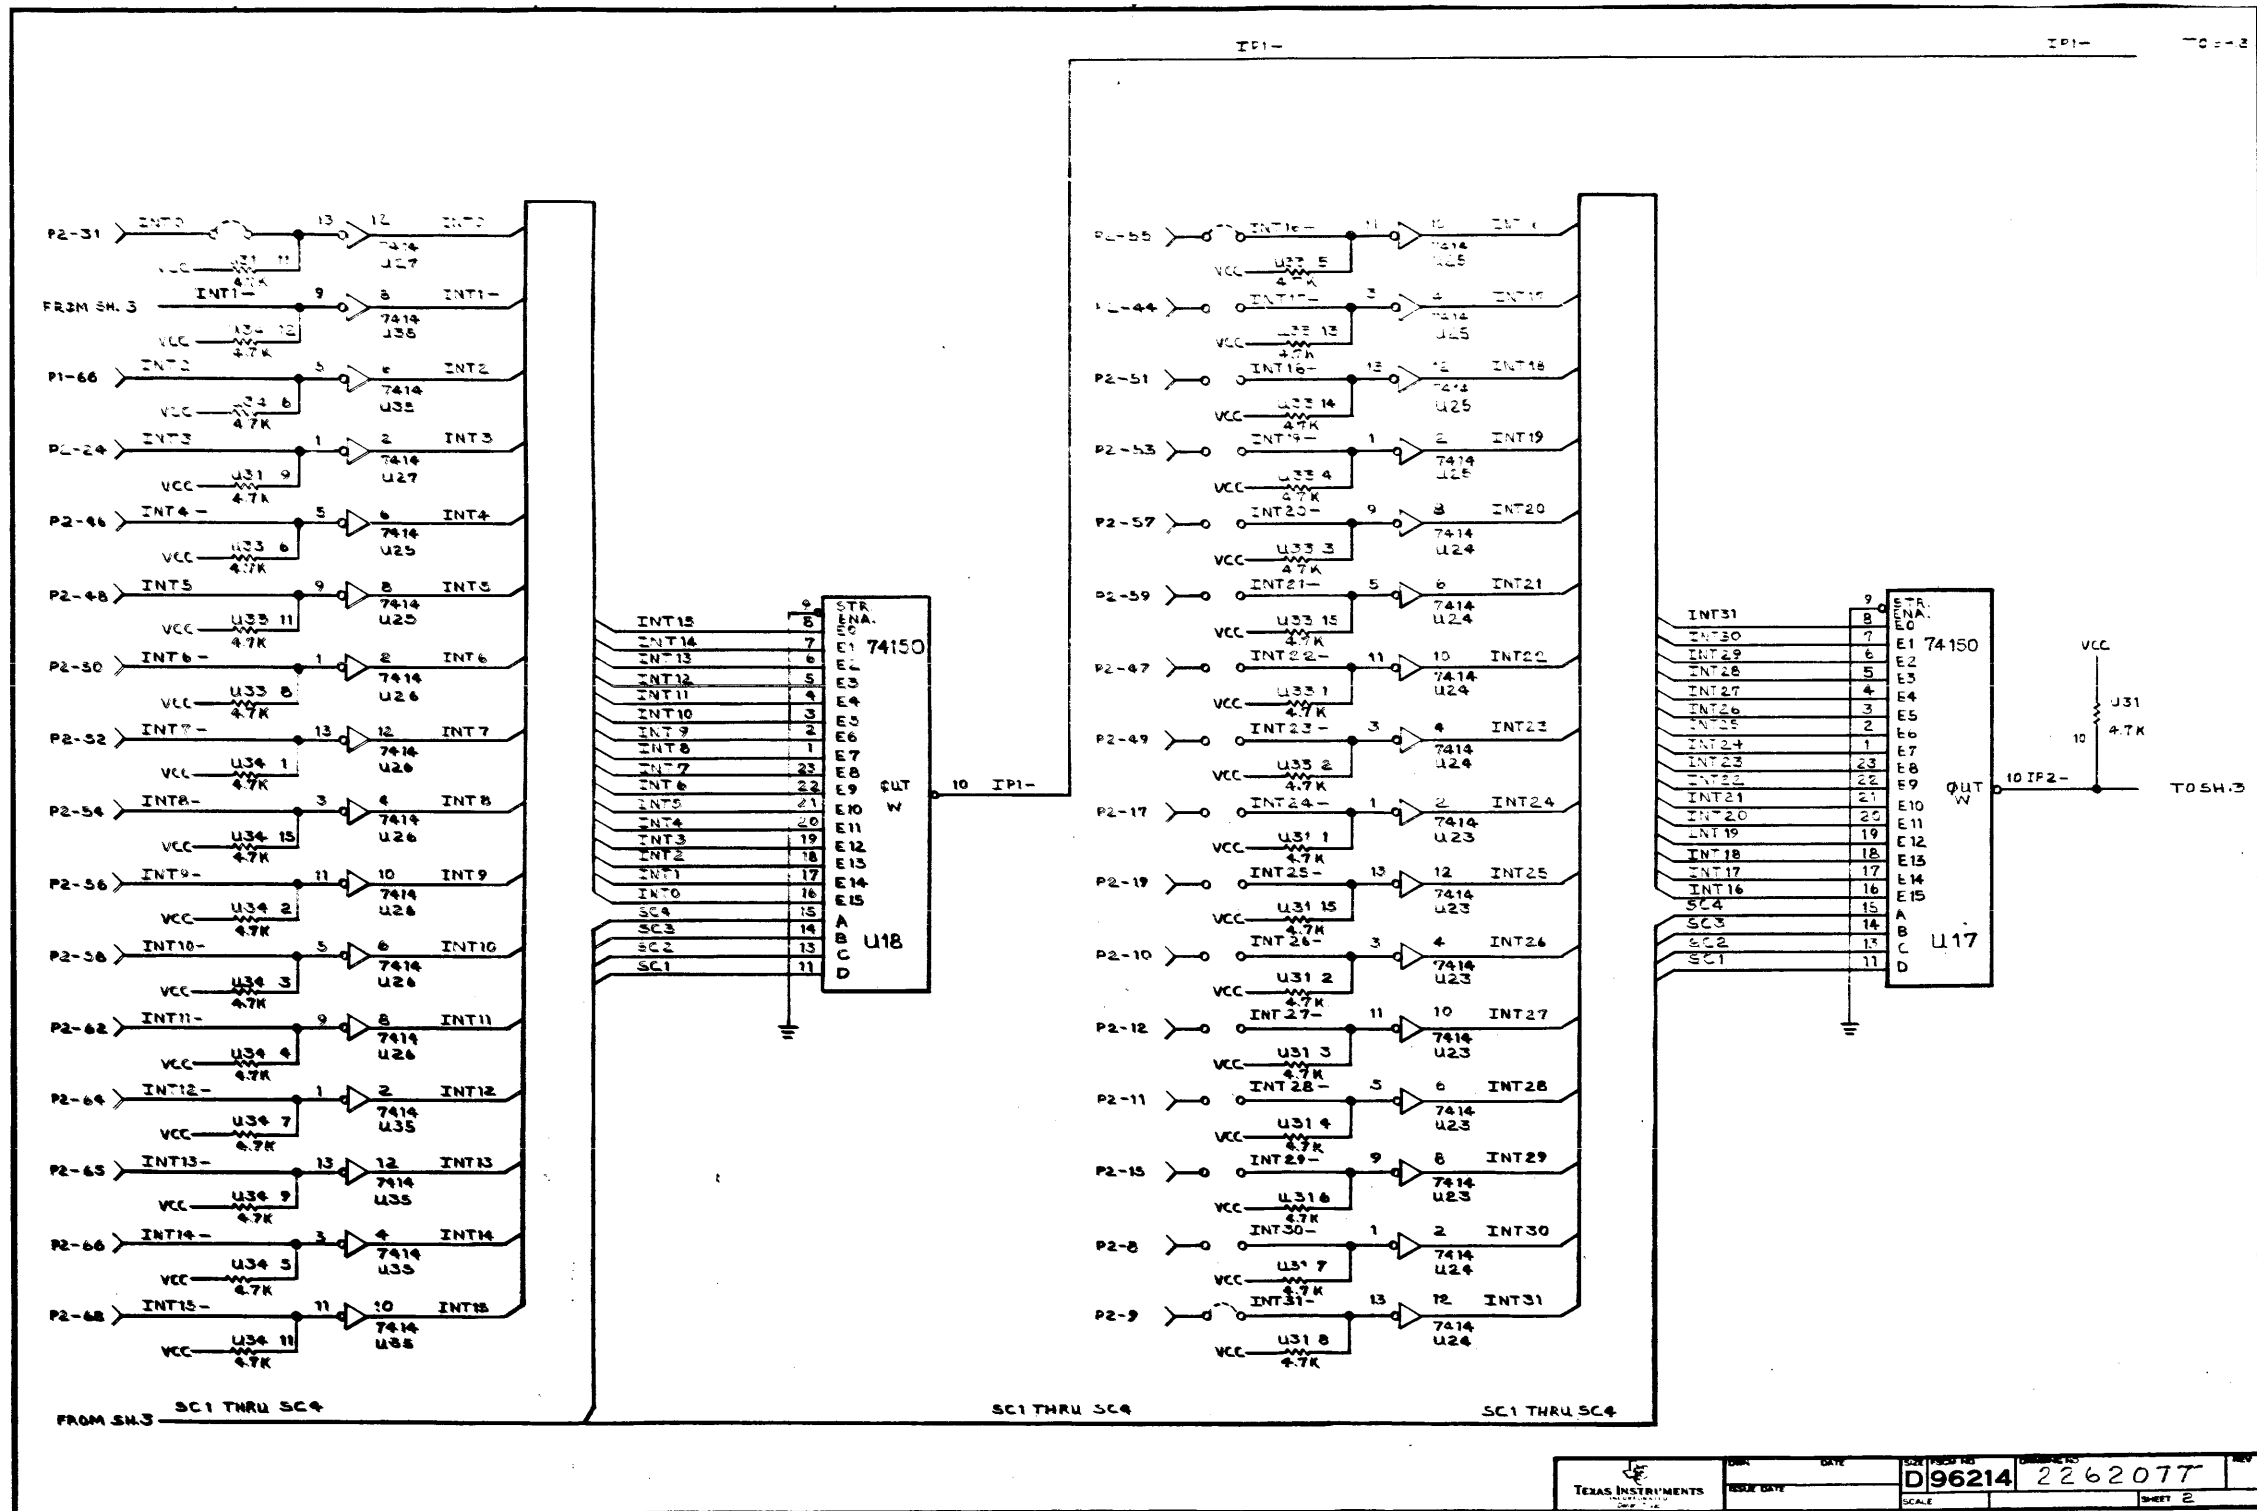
IP1-
IP1-
TO SH.3

P2-31 INT0 13 12 7414 U27 INT0 VCC U31 11 4.7K
FROM SH.3 INT1- 9 8 7414 U35 INT1- VCC U34 12 4.7K
P1-66 INT2 5 6 7414 U35 INT2 VCC U34 6 4.7K
P2-24 INT3 1 2 7414 U27 INT3 VCC U31 9 4.7K
P2-46 INT4- 5 6 7414 U25 INT4 VCC U33 6 4.7K
P2-48 INT5 9 8 7414 U25 INT5 VCC U33 11 4.7K
P2-50 INT6- 1 2 7414 U26 INT6 VCC U33 8 4.7K
P2-52 INT7- 13 12 7414 U26 INT7 VCC U34 1 4.7K
P2-54 INT8- 3 4 7414 U26 INT8 VCC U34 15 4.7K
P2-56 INT9- 11 10 7414 U26 INT9 VCC U34 2 4.7K
P2-58 INT10- 5 6 7414 U26 INT10 VCC U34 3 4.7K
P2-62 INT11- 9 8 7414 U26 INT11 VCC U34 4 4.7K
P2-64 INT12- 1 2 7414 U35 INT12 VCC U34 7 4.7K
P2-65 INT13- 13 12 7414 U35 INT13 VCC U34 9 4.7K
P2-66 INT14- 3 4 7414 U35 INT14 VCC U34 5 4.7K
P2-68 INT15- 11 10 7414 U35 INT15 VCC U34 11 4.7K

INT15 8, INT14 7, INT13 6, INT12 5, INT11 4, INT10 3, INT9 2, INT8 1, INT7 23, INT6 22, INT5 21, INT4 20, INT3 19, INT2 18, INT1 17, INT0 16, SC4 15, SC3 14, SC2 13, SC1 11
9 STR. ENA. E0 E1 74150 E2 E3 E4 E5 E6 E7 E8 E9 E10 E11 E12 E13 E14 E15 A B C D ØUT W U18
10 IP1-

P2-55 INT16- 11 10 7414 U25 INT16 VCC U33 5 4.7K
P2-44 INT17- 3 4 7414 U25 INT17 VCC U33 13 4.7K
P2-51 INT18- 13 12 7414 U25 INT18 VCC U33 14 4.7K
P2-53 INT19- 1 2 7414 U25 INT19 VCC U33 4 4.7K
P2-57 INT20- 9 8 7414 U24 INT20 VCC U33 3 4.7K
P2-59 INT21- 5 6 7414 U24 INT21 VCC U33 15 4.7K
P2-47 INT22- 11 10 7414 U24 INT22 VCC U33 1 4.7K
P2-49 INT23- 3 4 7414 U24 INT23 VCC U33 2 4.7K
P2-17 INT24- 1 2 7414 U23 INT24 VCC U31 1 4.7K
P2-19 INT25- 13 12 7414 U23 INT25 VCC U31 15 4.7K
P2-10 INT26- 3 4 7414 U23 INT26 VCC U31 2 4.7K
P2-12 INT27- 11 10 7414 U23 INT27 VCC U31 3 4.7K
P2-11 INT28- 5 6 7414 U23 INT28 VCC U31 4 4.7K
P2-15 INT29- 9 8 7414 U23 INT29 VCC U31 6 4.7K
P2-8 INT30- 1 2 7414 U24 INT30 VCC U31 7 4.7K
P2-9 INT31- 13 12 7414 U24 INT31 VCC U31 8 4.7K

INT31 8, INT30 7, INT29 6, INT28 5, INT27 4, INT26 3, INT25 2, INT24 1, INT23 23, INT22 22, INT21 21, INT20 20, INT19 19, INT18 18, INT17 17, INT16 16, SC4 15, SC3 14, SC2 13, SC1 11
9 STR. ENA. E0 E1 74150 E2 E3 E4 E5 E6 E7 E8 E9 E10 E11 E12 E13 E14 E15 A B C D ØUT W U17
10 IP2-
VCC U31 10 4.7K

FROM SH.3 SC1 THRU SC4
SC1 THRU SC4
SC1 THRU SC4

TEXAS INSTRUMENTS
DRN DATE
ISSUE DATE
SIZE D FSCM NO 96214
DRAWING NO 2262077
SCALE
SHEET 2
REV